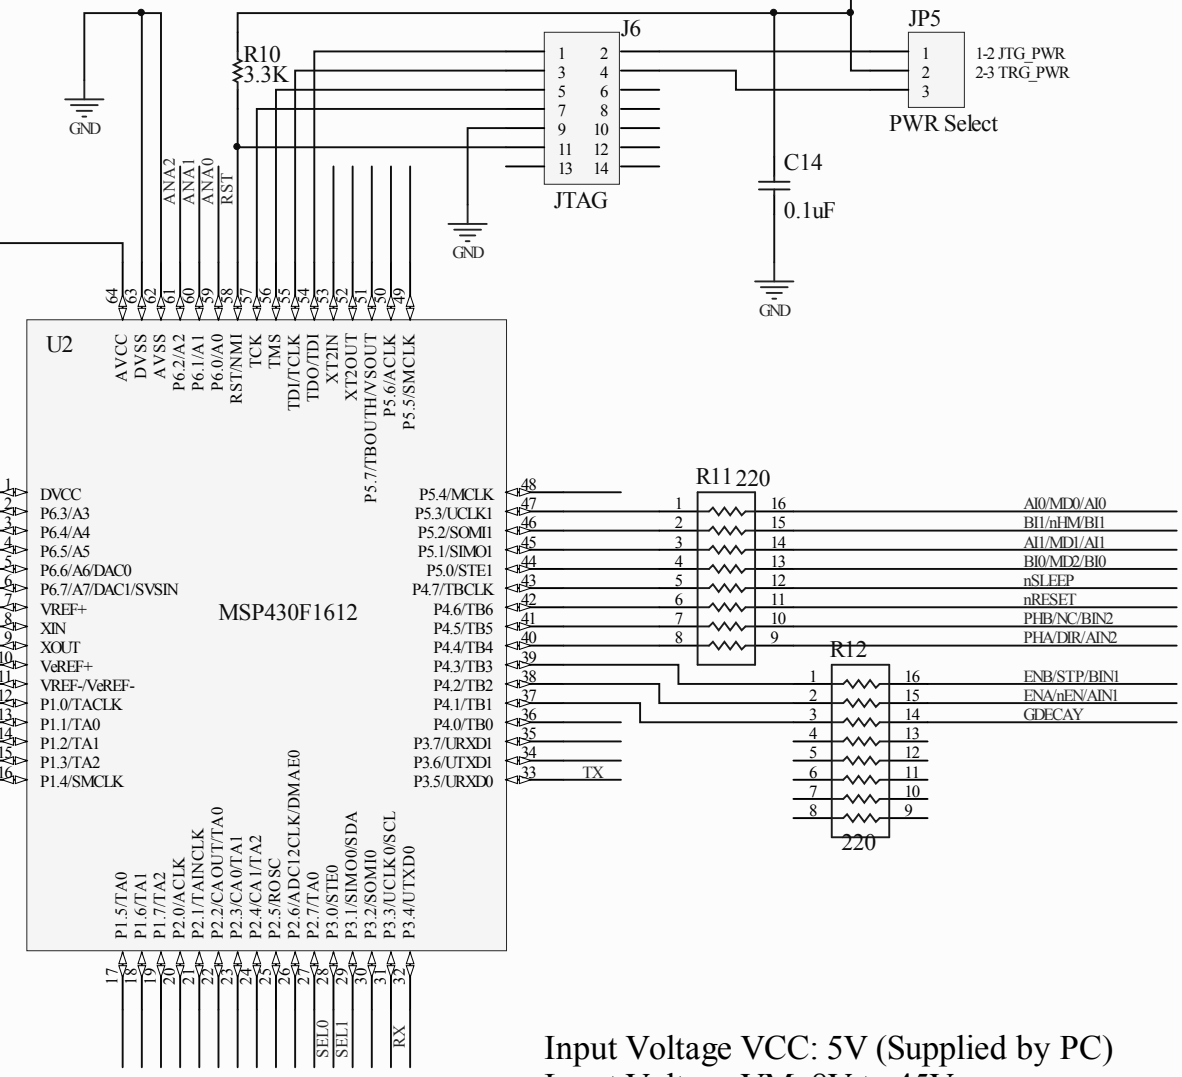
J6
JP5
R10
3.3K
1 2
3 4
5 6
7 8
9 10
11 12
13 14
JTAG
1
2
3
1-2 JTG_PWR
2-3 TRG_PWR
PWR Select
C14
0.1uF
GND
GND
GND
ANA2
ANA1
ANA0
RST
64 63 62 61 60 59 58 57 56 55 54 53 52 51 50 49
U2
AVCC
DVSS
AVSS
P6.2/A2
P6.1/A1
P6.0/A0
RST/NMI
TCK
TMS
TDI/TCLK
TDO/TDI
XT2IN
XT2OUT
P5.7/TBOUTH/VSOUT
P5.6/ACLK
P5.5/SMCLK
1 DVCC
2 P6.3/A3
3 P6.4/A4
4 P6.5/A5
5 P6.6/A6/DAC0
6 P6.7/A7/DAC1/SVSIN
7 VREF+
8 XIN
9 XOUT
10 VeREF+
11 VREF-/VeREF-
12 P1.0/TACLK
13 P1.1/TA0
14 P1.2/TA1
15 P1.3/TA2
16 P1.4/SMCLK
MSP430F1612
P5.4/MCLK 48
P5.3/UCLK1 47
P5.2/SOMI1 46
P5.1/SIMO1 45
P5.0/STE1 44
P4.7/TBCLK 43
P4.6/TB6 42
P4.5/TB5 41
P4.4/TB4 40
P4.3/TB3 39
P4.2/TB2 38
P4.1/TB1 37
P4.0/TB0 36
P3.7/URXD1 35
P3.6/UTXD1 34
P3.5/URXD0 33
TX
R11 220
1 16
2 15
3 14
4 13
5 12
6 11
7 10
8 9
AI0/MD0/AI0
BI1/nHM/BI1
AI1/MD1/AI1
BI0/MD2/BI0
nSLEEP
nRESET
PHB/NC/BIN2
PHA/DIR/AIN2
R12
1 16
2 15
3 14
4 13
5 12
6 11
7 10
8 9
220
ENB/STP/BIN1
ENA/nEN/AIN1
GDECAY
P1.5/TA0
P1.6/TA1
P1.7/TA2
P2.0/ACLK
P2.1/TAINCLK
P2.2/CAOUT/TA0
P2.3/CA0/TA1
P2.4/CA1/TA2
P2.5/ROSC
P2.6/ADC12CLK/DMAE0
P2.7/TA0
P3.0/STE0
P3.1/SIMO0/SDA
P3.2/SOMI0
P3.3/UCLK0/SCL
P3.4/UTXD0
17 18 19 20 21 22 23 24 25 26 27 28 29 30 31 32
SEL0
SEL1
RX
Input Voltage VCC: 5V (Supplied by PC)
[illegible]